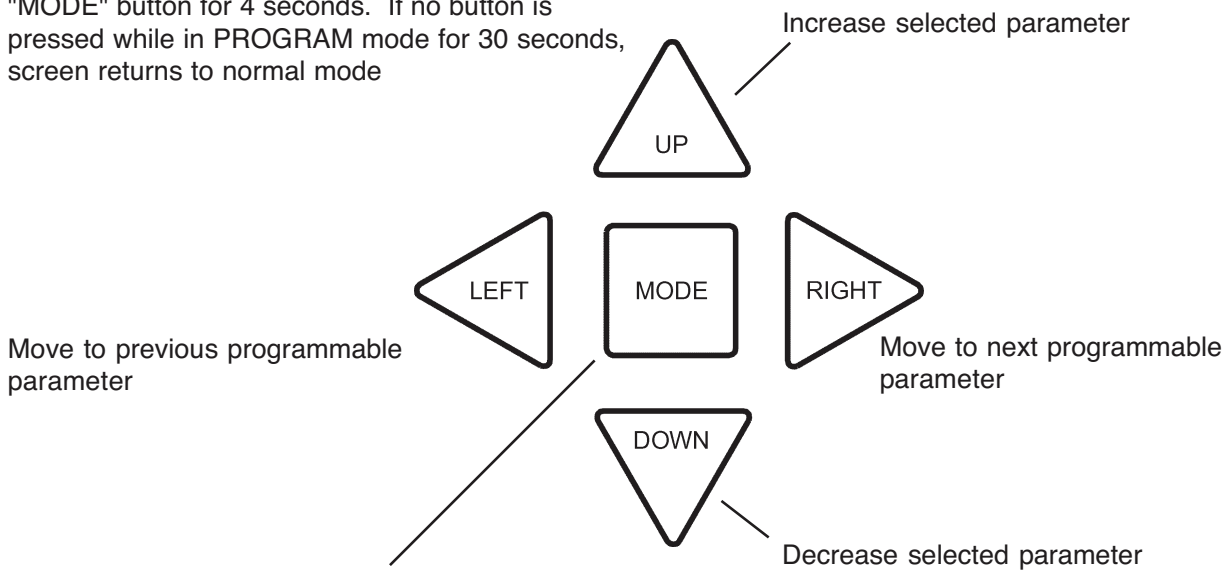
"MODE" button for 4 seconds. If no button is pressed while in PROGRAM mode for 30 seconds, screen returns to normal mode

Increase selected parameter

UP

LEFT

MODE

RIGHT

Move to previous programmable parameter

Move to next programmable parameter

DOWN

Decrease selected parameter